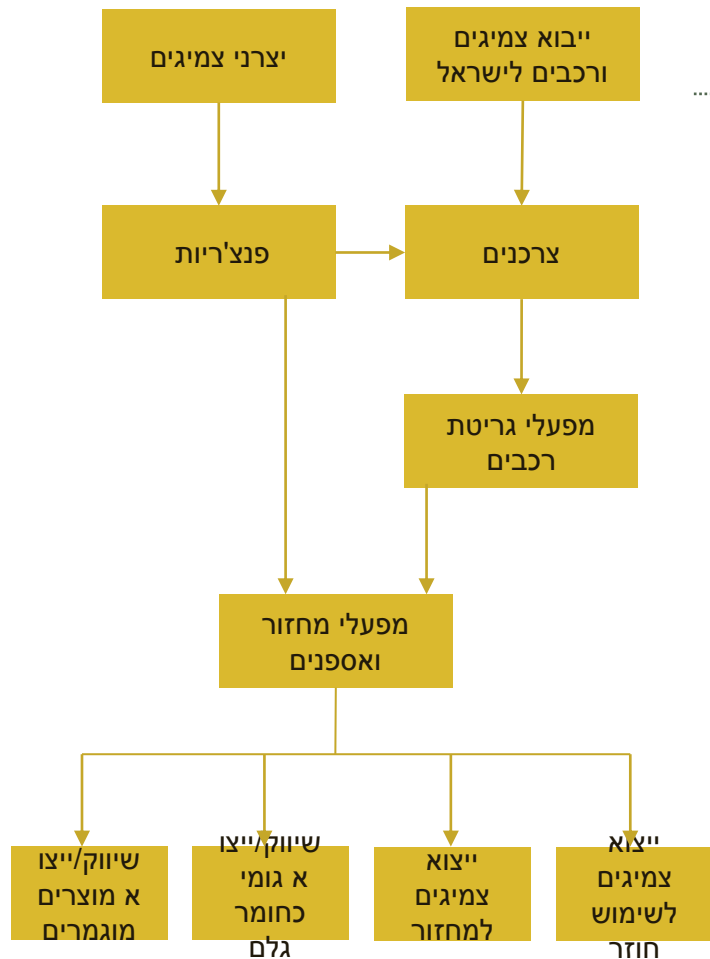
ייבוא צמיגים ורכבים לישראל

יצרני צמיגים

...

צרכנים

פנצ'ריות

מפעלי גריטת רכבים

מפעלי מחזור ואספנים

ייצוא צמיגים לשימוש חוזר

ייצוא צמיגים למחזור

שיווק/ייצוא גומי כחומר גלם

שיווק/ייצוא מוצרים מוגמרים